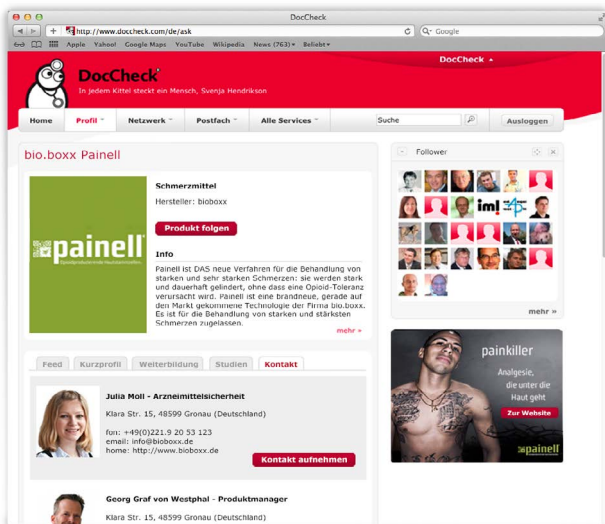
DocCheck

http://www.doccheck.com/de/ask

Google

Apple Yahoo! Google Maps YouTube Wikipedia News (763) Beliebt

DocCheck

DocCheck

In jedem Kittel steckt ein Mensch, Svenja Hendrikson

Home Profil Netzwerk Postfach Alle Services

Suche

Ausloggen

bio.boxx Painell

painell

Schmerzmittel

Hersteller: bioboxx

Produkt folgen

Info

Painell ist DAS neue Verfahren für die Behandlung von starken und sehr starken Schmerzen: sie werden stark und dauerhaft gelindert, ohne dass eine Opioid-Toleranz verursacht wird. Painell ist eine brandneue, gerade auf den Markt gekommene Technologie der Firma bio.boxx. Es ist für die Behandlung von starken und stärksten Schmerzen zugelassen.

mehr »

Feed Kurzprofil Weiterbildung Studien Kontakt

Julia Möll - Arzneimittelsicherheit

Klara Str. 15, 48599 Gronau (Deutschland)

fon: +49(0)221.9 20 53 123
email: info@bioboxx.de
home: http://www.bioboxx.de

Kontakt aufnehmen

Georg Graf von Westphal - Produktmanager

Klara Str. 15, 48599 Gronau (Deutschland)

Follower

iml

mehr »

painkiller

Analgesie, die unter die Haut geht

Zur Website

painell